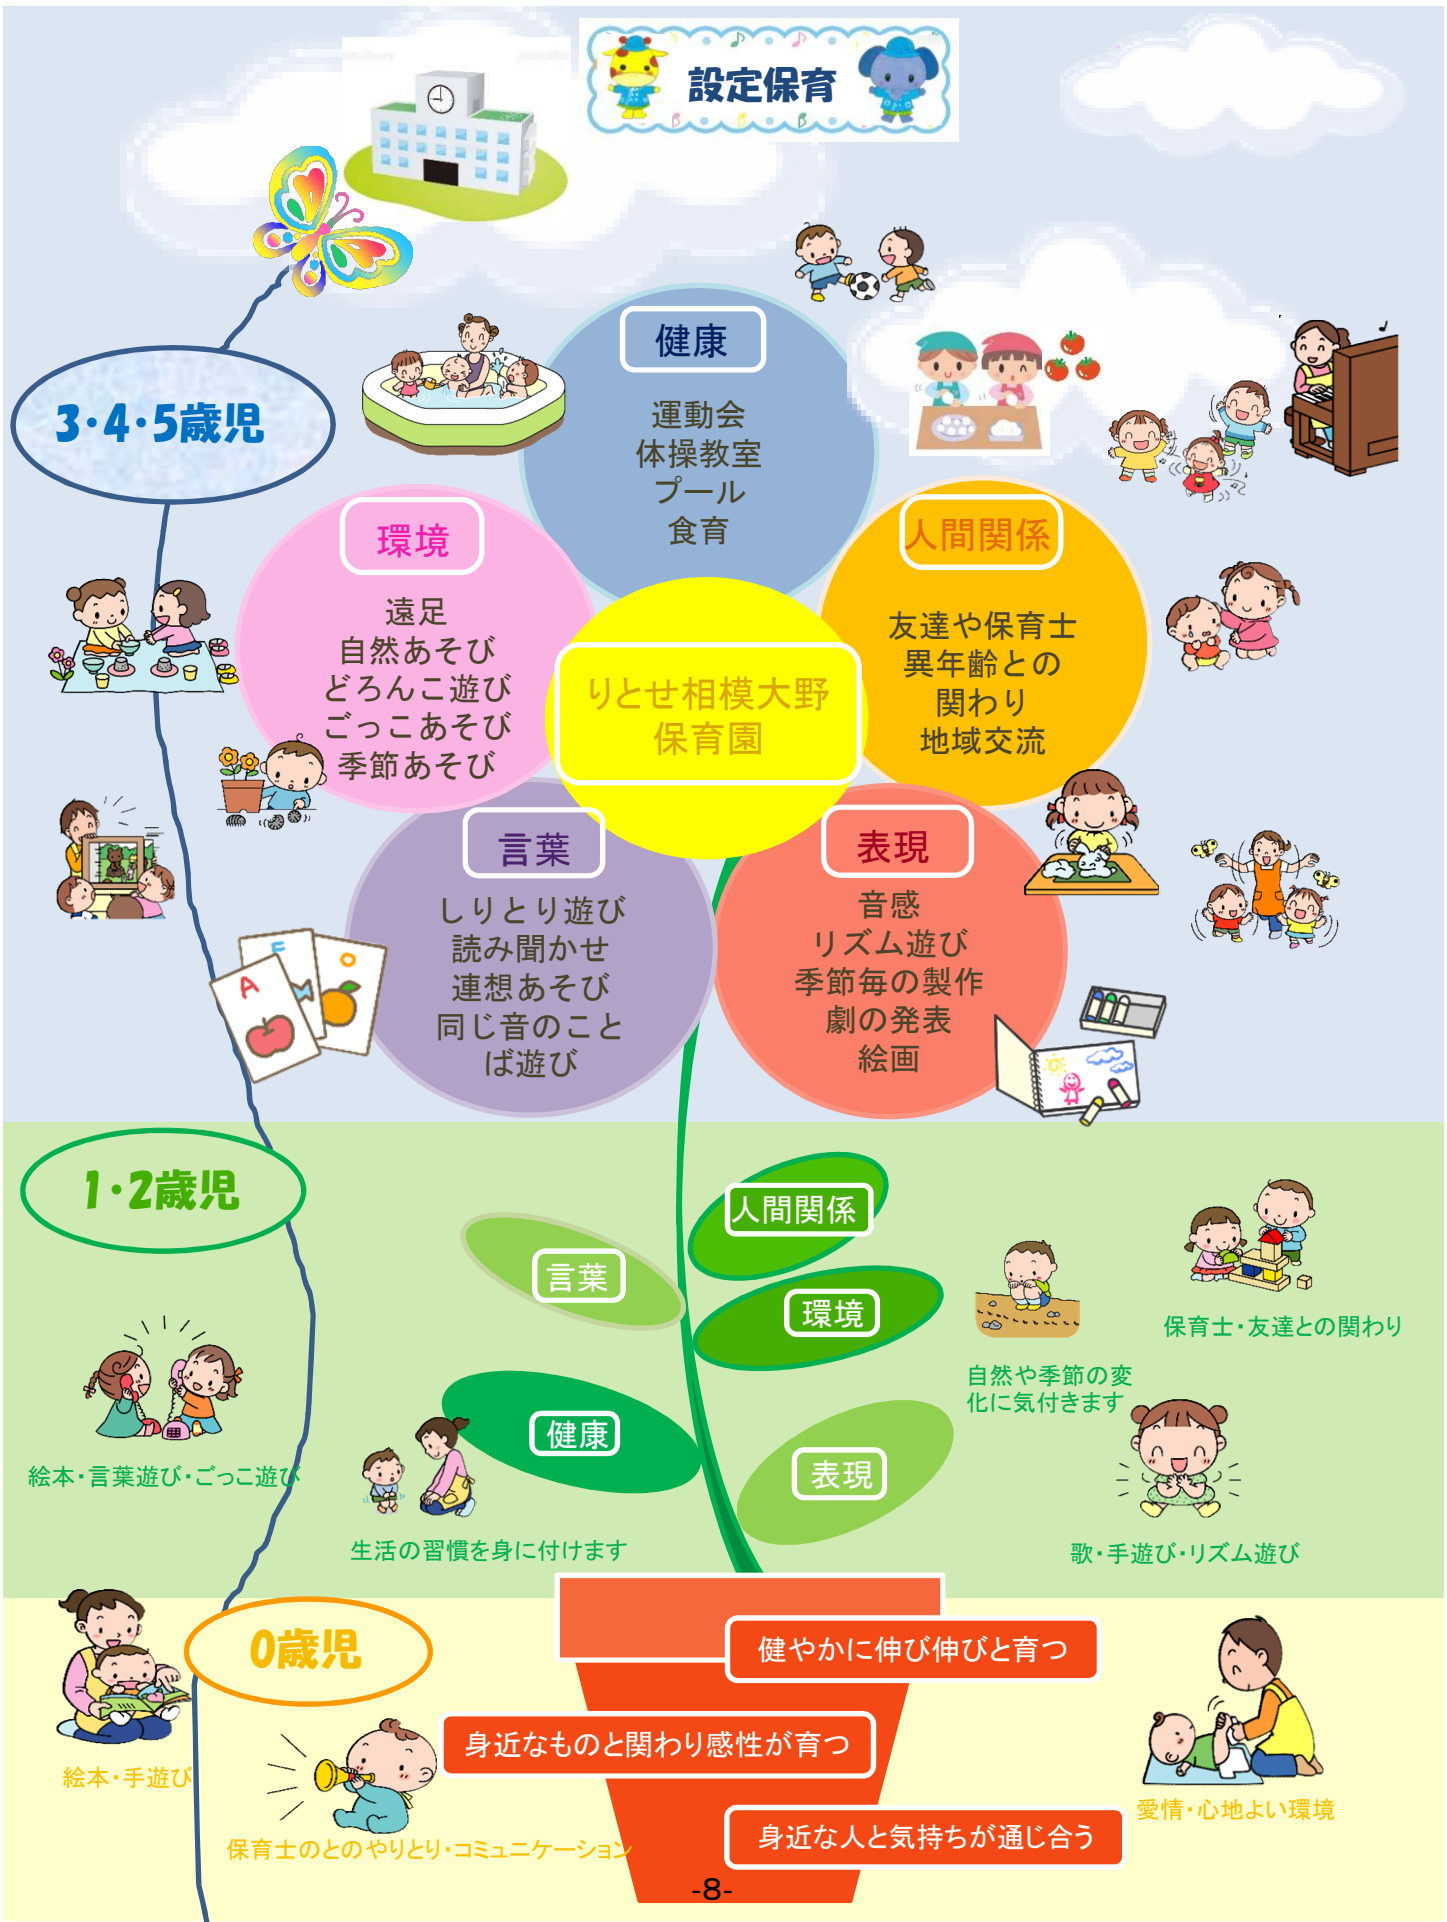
設定保育

3·4·5歳児

健康
運動会
体操教室
プール
食育

環境
遠足
自然あそび
どろんこ遊び
ごっこあそび
季節あそび

人間関係
友達や保育士
異年齢との
関わり
地域交流

りとせ相模大野
保育園

言葉
しりとり遊び
読み聞かせ
連想あそび
同じ音のこと
ば遊び

表現
音感
リズム遊び
季節毎の製作
劇の発表
絵画

1·2歳児

人間関係
言葉
環境
健康
表現

保育士・友達との関わり
自然や季節の変化に気付きます
絵本・言葉遊び・ごっこ遊び
生活の習慣を身に付けます
歌・手遊び・リズム遊び

0歳児

健やかに伸び伸びと育つ
身近なものと関わり感性が育つ
身近な人と気持ちが通じ合う

絵本・手遊び
保育士のとのやりとり・コミュニケーション
愛情・心地よい環境

-8-